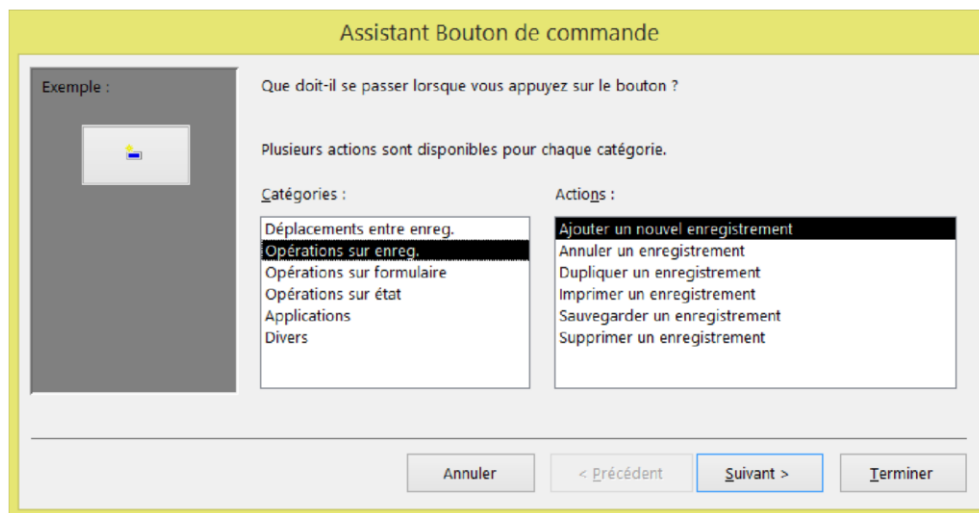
Assistant Bouton de commande

Exemple :

Que doit-il se passer lorsque vous appuyez sur le bouton ?

Plusieurs actions sont disponibles pour chaque catégorie.

Catégories :

Déplacements entre enreg.
Opérations sur enreg.
Opérations sur formulaire
Opérations sur état
Applications
Divers

Actions :

Ajouter un nouvel enregistrement
Annuler un enregistrement
Dupliquer un enregistrement
Imprimer un enregistrement
Sauvegarder un enregistrement
Supprimer un enregistrement

Annuler
< Précédent
Suivant >
Terminer